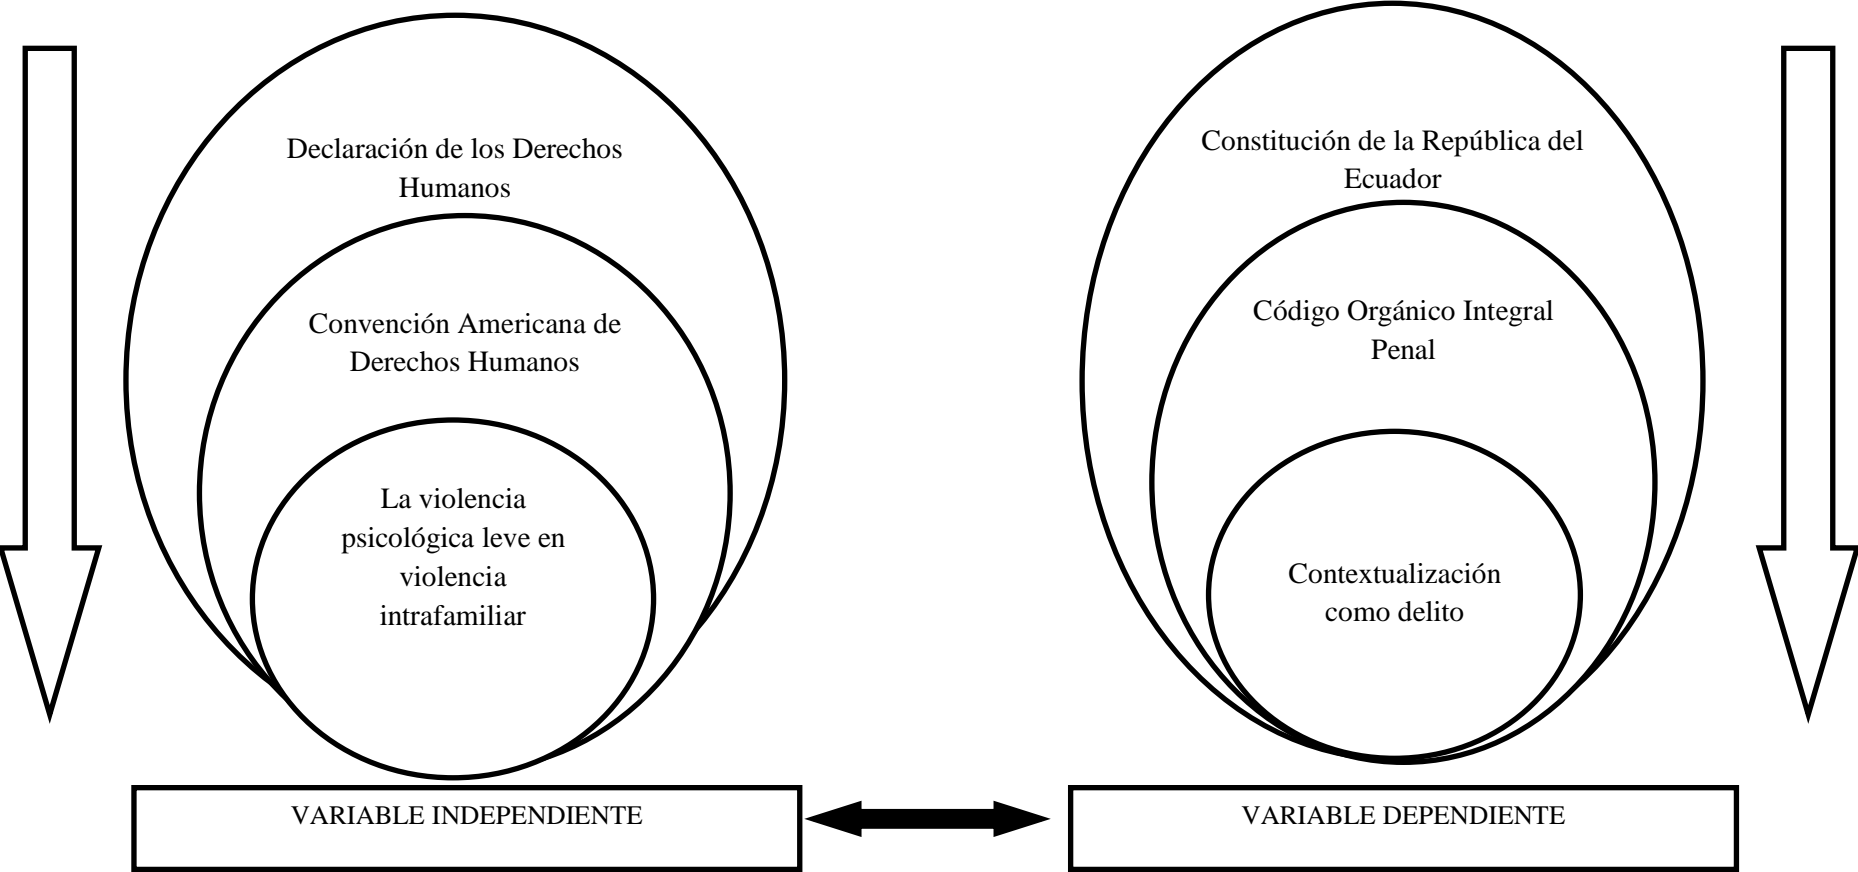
Declaración de los Derechos Humanos

Convención Americana de Derechos Humanos

La violencia psicológica leve en violencia intrafamiliar

VARIABLE INDEPENDIENTE

Constitución de la República del Ecuador

Código Orgánico Integral Penal

Contextualización como delito

VARIABLE DEPENDIENTE